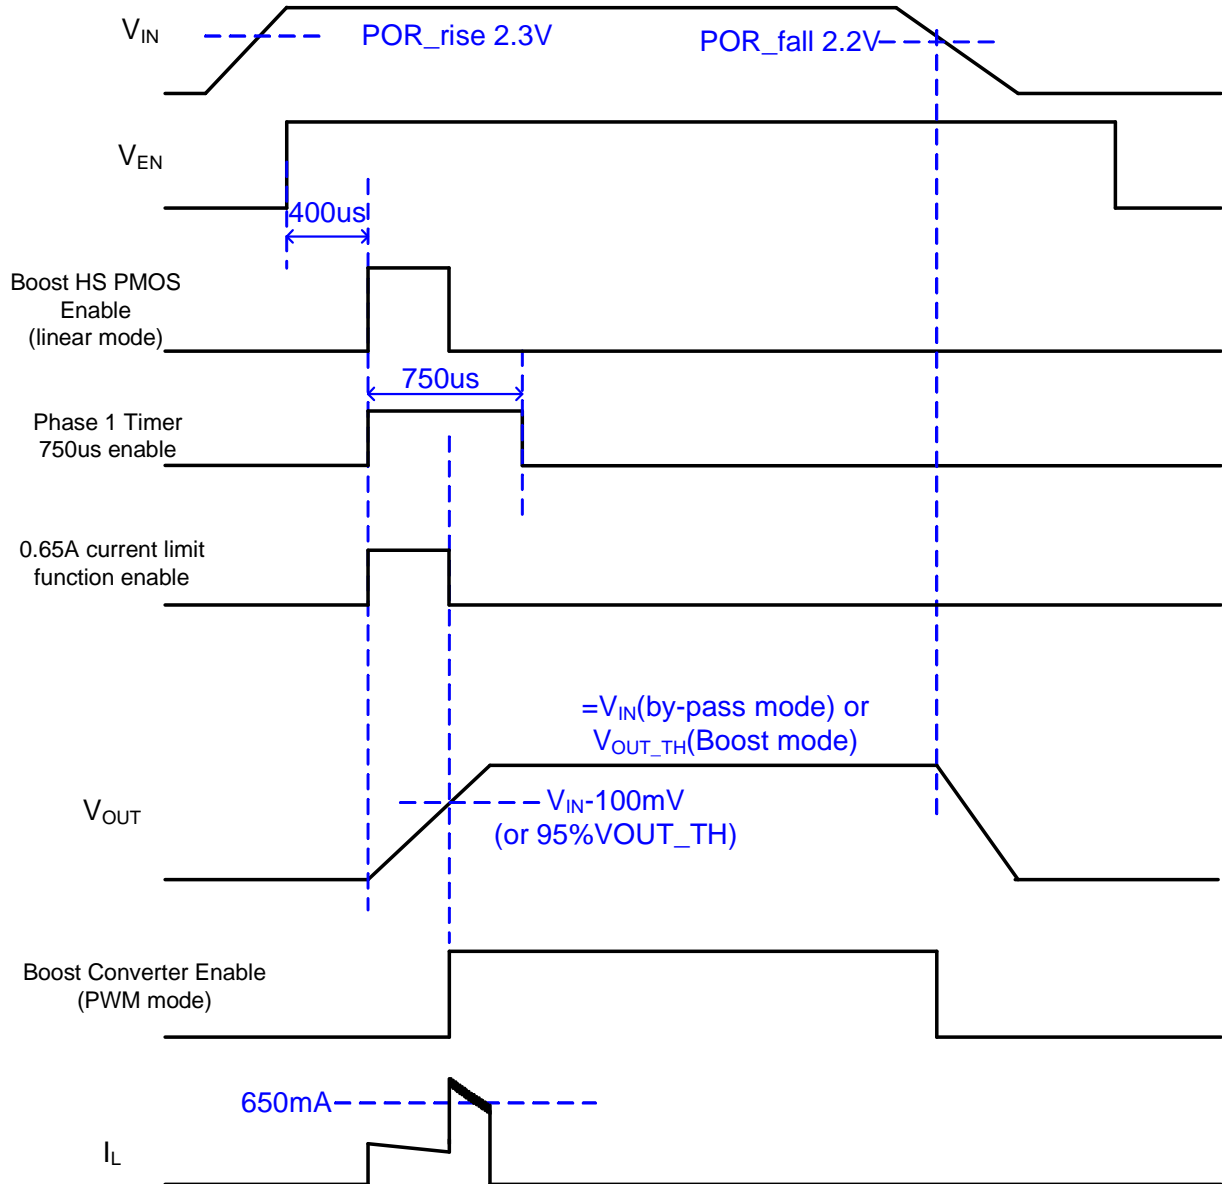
$V_{IN}$

POR_rise 2.3V

POR_fall 2.2V

$V_{EN}$

400us

Boost HS PMOS Enable (linear mode)

750us

Phase 1 Timer 750us enable

0.65A current limit function enable

$=V_{IN}$(by-pass mode) or $V_{OUT\_TH}$(Boost mode)

$V_{OUT}$

$V_{IN}$-100mV (or 95%VOUT_TH)

Boost Converter Enable (PWM mode)

650mA

$I_L$